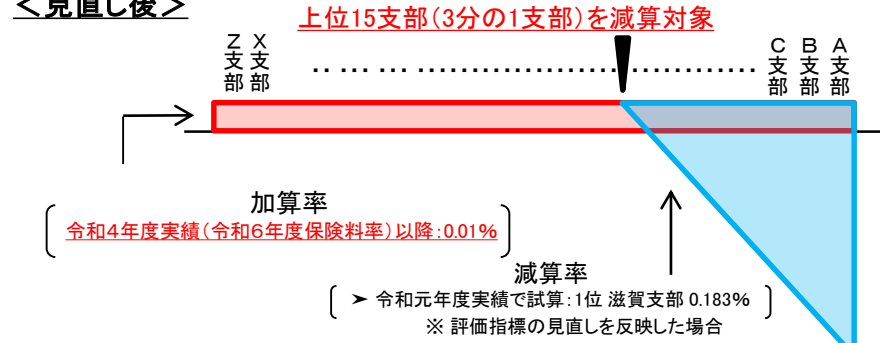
＜見直し後＞

上位15支部（3分の1支部）を減算対象

Z支部 X支部 ……………………………… C支部 B支部 A支部

加算率
令和4年度実績（令和6年度保険料率）以降：0.01%

減算率
➤ 令和元年度実績で試算：1位 滋賀支部 0.183%
※ 評価指標の見直しを反映した場合